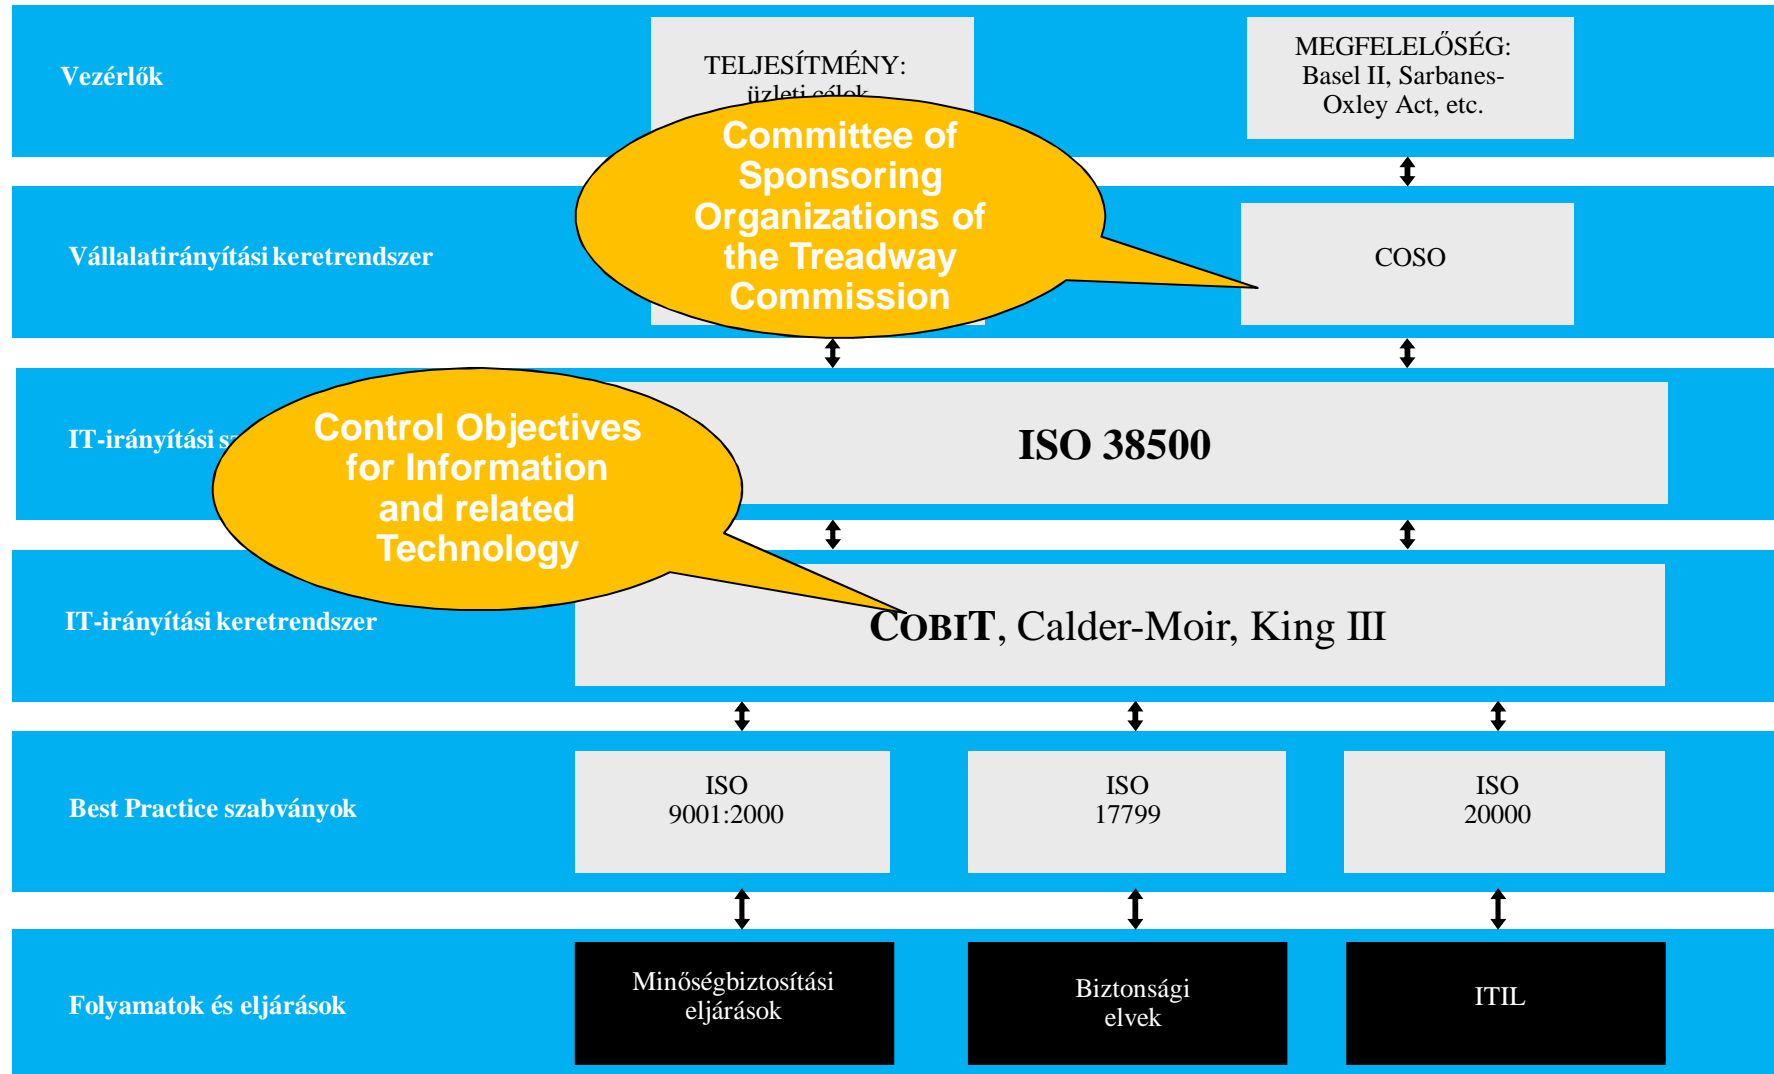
Vezérlők

TELJESÍTMÉNY: üzleti célok

MEGFELELŐSÉG: Basel II, Sarbanes-Oxley Act, etc.

Committee of Sponsoring Organizations of the Treadway Commission

Vállalatirányítási keretrendszer

COSO

IT-irányítási s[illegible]

Control Objectives for Information and related Technology

ISO 38500

IT-irányítási keretrendszer

COBIT, Calder-Moir, King III

Best Practice szabványok

ISO 9001:2000

ISO 17799

ISO 20000

Folyamatok és eljárások

Minőségbiztosítási eljárások

Biztonsági elvek

ITIL